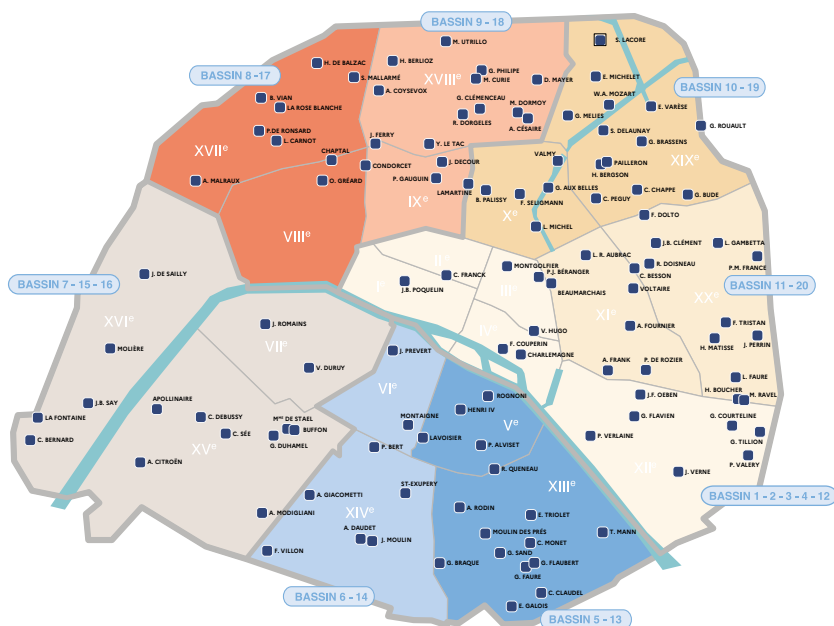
BASSIN 9 - 18

BASSIN 8 -17

BASSIN 10 - 19

BASSIN 7 - 15 - 16

BASSIN 11 - 20

BASSIN 1 - 2 - 3 - 4 - 12

BASSIN 6 - 14

BASSIN 5 - 13

M. UTRILLO
H. BERLIOZ
H. DE BALZAC
S. MALLARMÉ
XVIIIe
G. PHILIPE
M. CURIE
D. MAYER
A. COYSEVOX
B. VIAN
LA ROSE BLANCHE
G. CLÉMENCEAU
R. DORGELES
M. DORMOY
A. CÉSAIRE
P.DE RONSARD
L. CARNOT
XVIIe
J. FERRY
Y. LE TAC
CHAPTAL
CONDORCET
J. DECOUR
A. MALRAUX
O. GRÉARD
P. GAUGUIN
LAMARTINE
IXe
VIIIe
S. LACORE
E. MICHELET
W.A. MOZART
E. VARÈSE
G. MELIES
G. ROUAULT
S. DELAUNAY
G. BRASSENS
VALMY
PAILLERON
H. BERGSON
XIXe
G. AUX BELLES
C. CHAPPE
B. PALISSY
F. SELIGMANN
C. PEGUY
G. BUDE
Xe
F. DOLTO
L. MICHEL
J.B. CLÉMENT
L. GAMBETTA
L. R. AUBRAC
R. DOISNEAU
P.M. FRANCE
J. DE SAILLY
C. FRANCK
MONTGOLFIER
P.J. BÉRANGER
C. BESSON
J.B. POQUELIN
BEAUMARCHAIS
VOLTAIRE
XXe
XVIe
J. ROMAINS
XIe
A. FOURNIER
F. TRISTAN
V. HUGO
H. MATISSE
J. PERRIN
MOLIÈRE
VIIe
F. COUPERIN
CHARLEMAGNE
J. PREVERT
V. DURUY
A. FRANK
P. DE ROZIER
L. FAURE
H. BOUCHER
M. RAVEL
VIe
J.F. OEBEN
J.B. SAY
APOLLINAIRE
ROGNONI
MONTAIGNE
HENRI IV
G. FLAVIEN
G. COURTELINE
LA FONTAINE
C. DEBUSSY
Mme DE STAEL
BUFFON
C. SÉE
Ve
LAVOISIER
P. ALVISET
P. VERLAINE
G. TILLION
C. BERNARD
G. DUHAMEL
P. BERT
XVe
P. VALERY
A. CITROËN
R. QUENEAU
XIIe
J. VERNE
ST-EXUPERY
A. GIACOMETTI
XIIIe
XIVe
A. RODIN
E. TRIOLET
A. MODIGLIANI
A. DAUDET
J. MOULIN
MOULIN DES PRÉS
T. MANN
C. MONET
F. VILLON
G. SAND
G. FLAUBERT
G. BRAQUE
G. FAURE
C. CLAUDEL
E. GALOIS